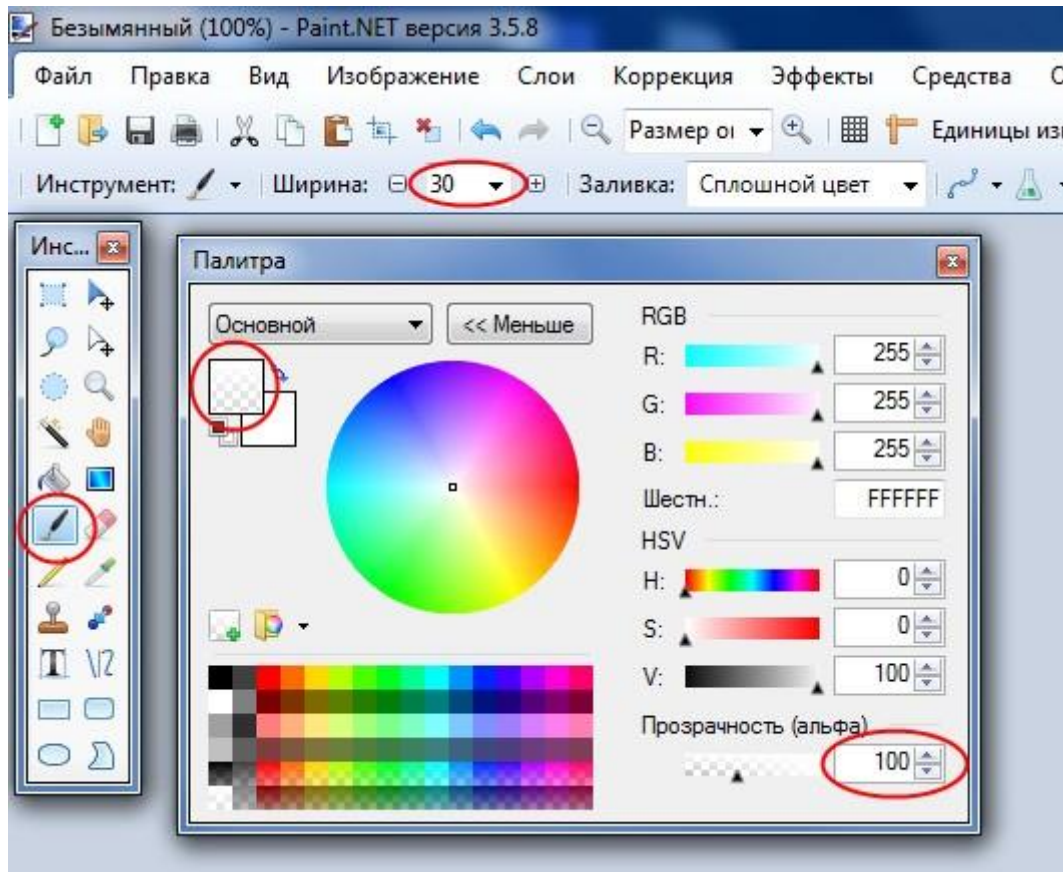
Безымянный (100%) - Paint.NET версия 3.5.8

Файл Правка Вид Изображение Слои Коррекция Эффекты Средства С

Размер о Единицы из

Инструмент: Ширина: 30 Заливка: Сплошной цвет

Инс...

Палитра

Основной << Меньше

RGB
R: 255
G: 255
B: 255
Шестн.: FFFFFF
HSV
H: 0
S: 0
V: 100
Прозрачность (альфа)
100